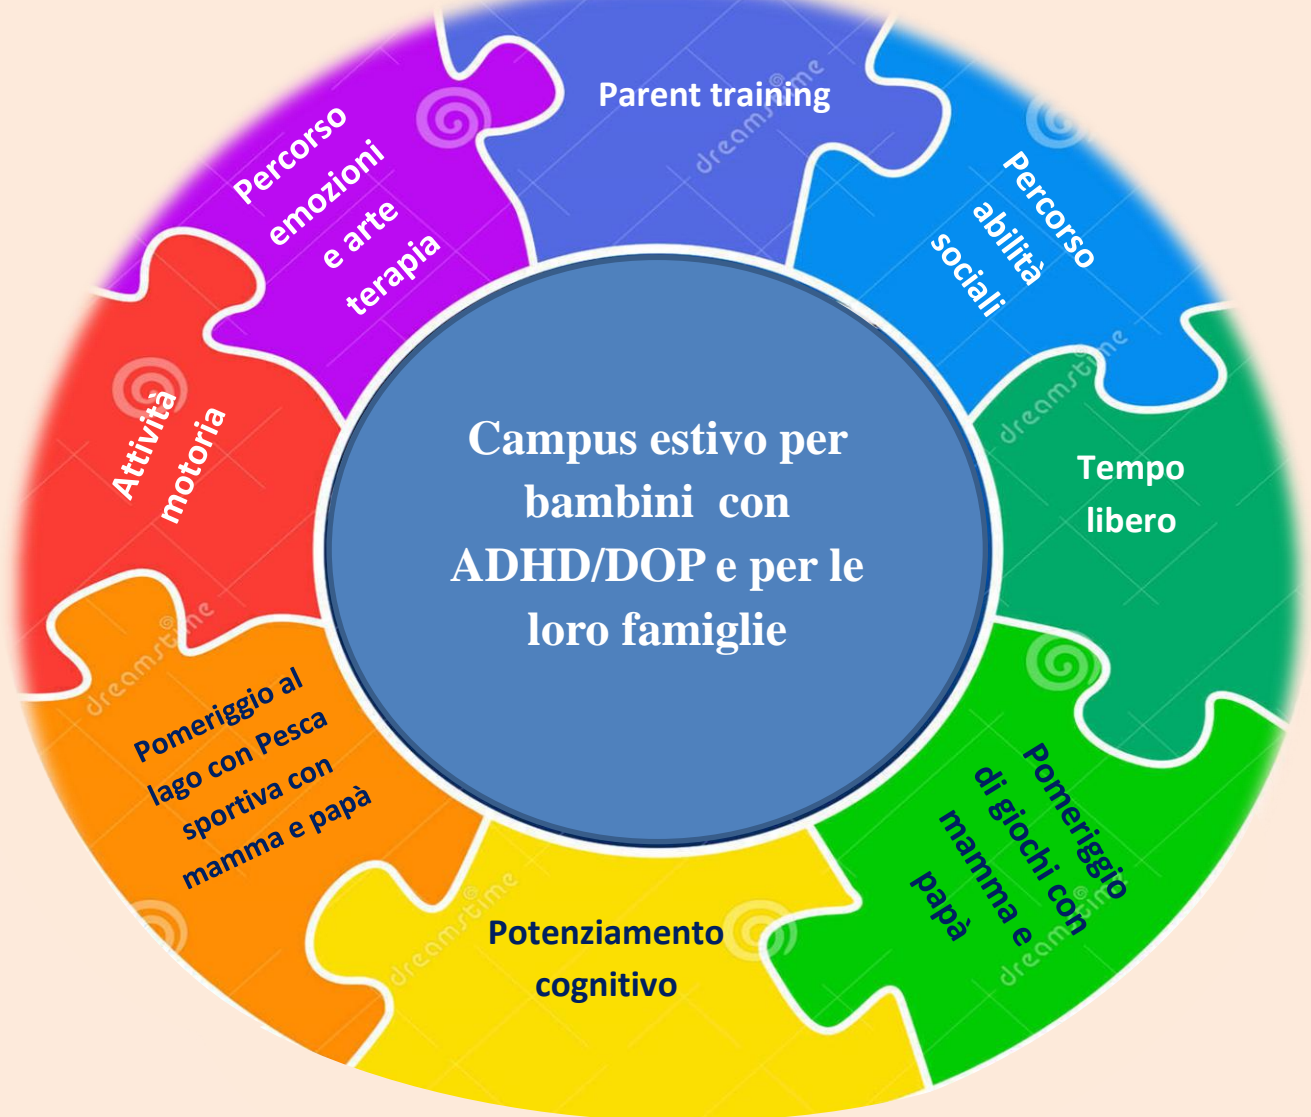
Campus estivo per bambini con ADHD/DOP e per le loro famiglie

Parent training

Percorso abilità sociali

Tempo libero

Pomeriggio di giochi con mamma e papà

Potenziamento cognitivo

Pomeriggio al lago con Pesca sportiva con mamma e papà

Attività motoria

Percorso emozioni e arte terapia

dreamstime
dreamstime
dreamstime
dreamstime
dreamstime
dreamstime